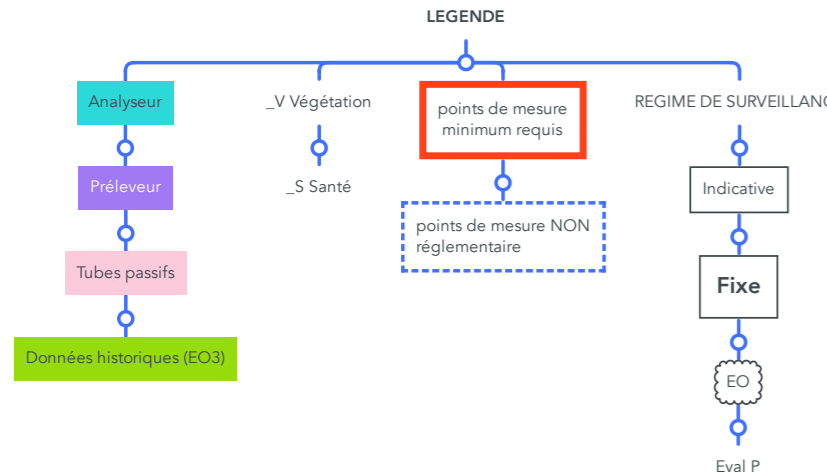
LEGENDE

Analyseur

Préleveur

Tubes passifs

Données historiques (EO3)

_V Végétation

_S Santé

points de mesure minimum requis

points de mesure NON réglementaire

REGIME DE SURVEILLANC

Indicative

Fixe

EO

Eval P